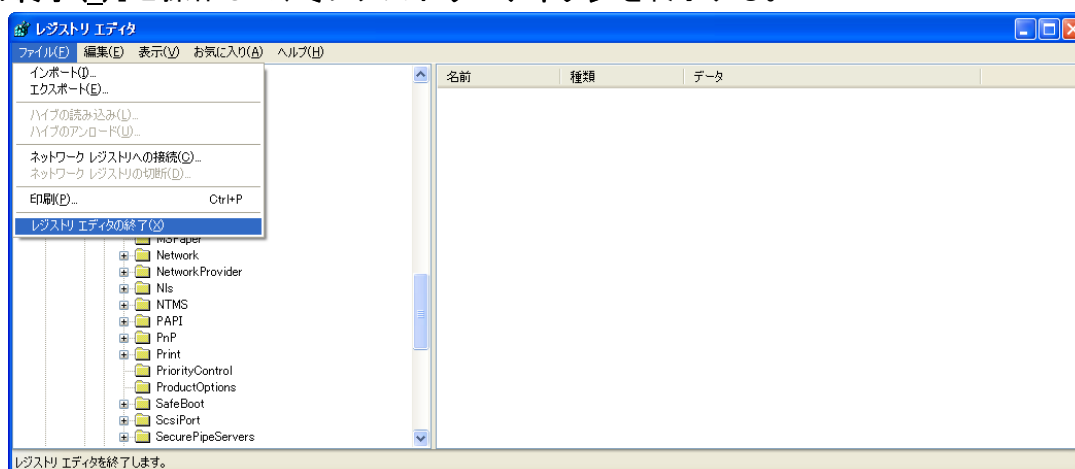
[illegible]

レジストリ エディタ

ファイル(F) 編集(E) 表示(V) お気に入り(A) ヘルプ(H)

インポート(I)...
エクスポート(E)...
ハイブの読み込み(L)...
ハイブのアンロード(U)...
ネットワーク レジストリへの接続(C)...
ネットワーク レジストリの切断(D)...
印刷(P)... Ctrl+P
レジストリ エディタの終了(X)

名前 | 種類 | データ

MSPaper
Network
NetworkProvider
Nls
NTMS
PAPI
PnP
Print
PriorityControl
ProductOptions
SafeBoot
ScsiPort
SecurePipeServers

レジストリ エディタを終了します。